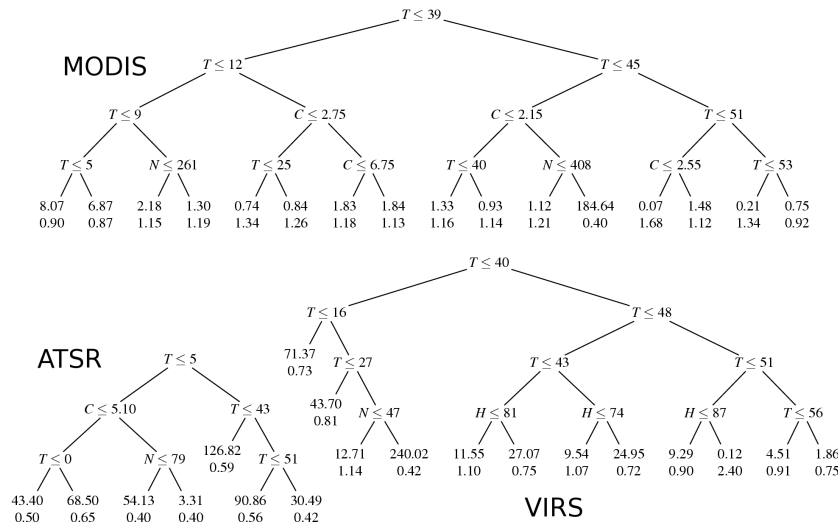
MODIS

$T \leq 39$

$T \leq 12$

$T \leq 45$

$T \leq 9$

$C \leq 2.75$

$C \leq 2.15$

$T \leq 51$

$T \leq 5$

$N \leq 261$

$T \leq 25$

$C \leq 6.75$

$T \leq 40$

$N \leq 408$

$C \leq 2.55$

$T \leq 53$

8.07 0.90

6.87 0.87

2.18 1.15

1.30 1.19

0.74 1.34

0.84 1.26

1.83 1.18

1.84 1.13

1.33 1.16

0.93 1.14

1.12 1.21

184.64 0.40

0.07 1.68

1.48 1.12

0.21 1.34

0.75 0.92

$T \leq 40$

$T \leq 16$

$T \leq 48$

ATSR

$T \leq 5$

71.37 0.73

$T \leq 27$

$T \leq 43$

$T \leq 51$

$C \leq 5.10$

$T \leq 43$

43.70 0.81

$N \leq 47$

$H \leq 81$

$H \leq 74$

$H \leq 87$

$T \leq 56$

$T \leq 0$

$N \leq 79$

126.82 0.59

$T \leq 51$

12.71 1.14

240.02 0.42

11.55 1.10

27.07 0.75

9.54 1.07

24.95 0.72

9.29 0.90

0.12 2.40

4.51 0.91

1.86 0.75

43.40 0.50

68.50 0.65

54.13 0.40

3.31 0.40

90.86 0.56

30.49 0.42

VIRS